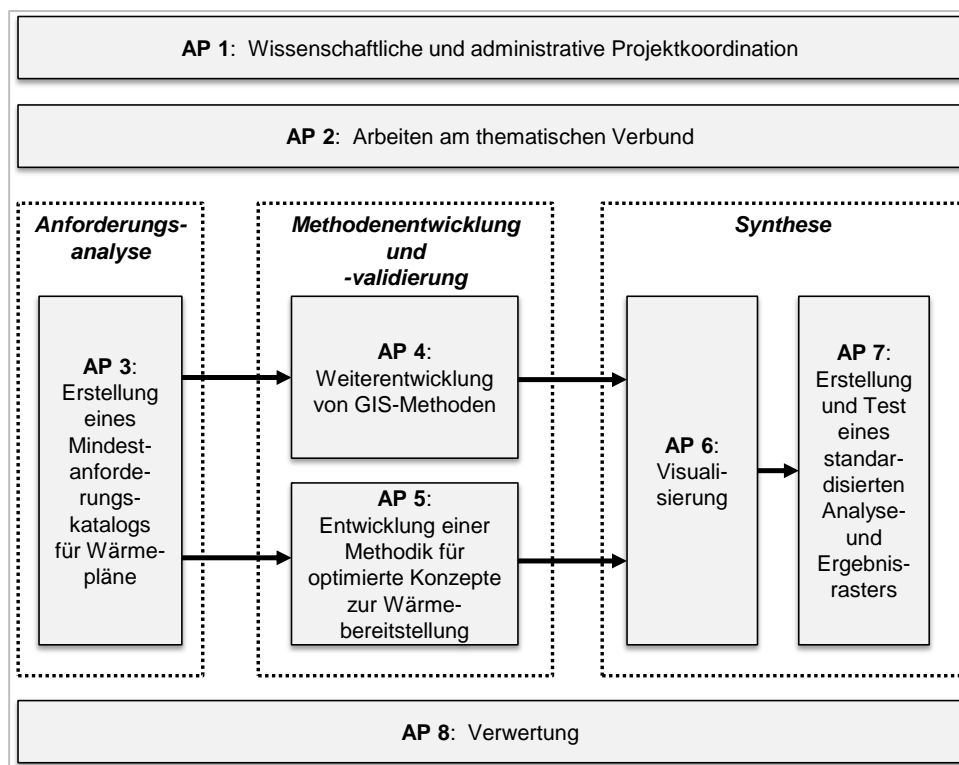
**AP 1**: Wissenschaftliche und administrative Projektkoordination

**AP 2**: Arbeiten am thematischen Verbund

*Anforderungsanalyse*

**AP 3**: Erstellung eines Mindestanforderungskatalogs für Wärmepläne

*Methodenentwicklung und -validierung*

**AP 4**: Weiterentwicklung von GIS-Methoden

**AP 5**: Entwicklung einer Methodik für optimierte Konzepte zur Wärmebereitstellung

*Synthese*

**AP 6**: Visualisierung

**AP 7**: Erstellung und Test eines standardisierten Analyse- und Ergebnisrasters

**AP 8**: Verwertung